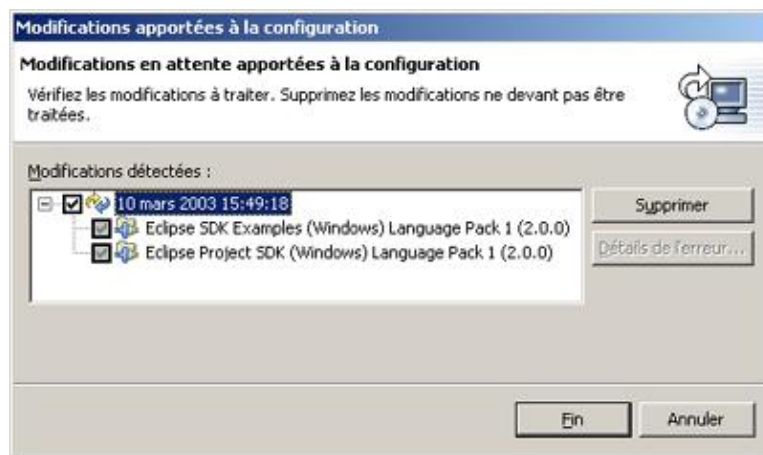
Modifications apportées à la configuration

Modifications en attente apportées à la configuration

Vérifiez les modifications à traiter. Supprimez les modifications ne devant pas être traitées.

Modifications détectées :

10 mars 2003 15:49:18

Eclipse SDK Examples (Windows) Language Pack 1 (2.0.0)

Eclipse Project SDK (Windows) Language Pack 1 (2.0.0)

Supprimer

Détails de l'erreur...

Fin

Annuler